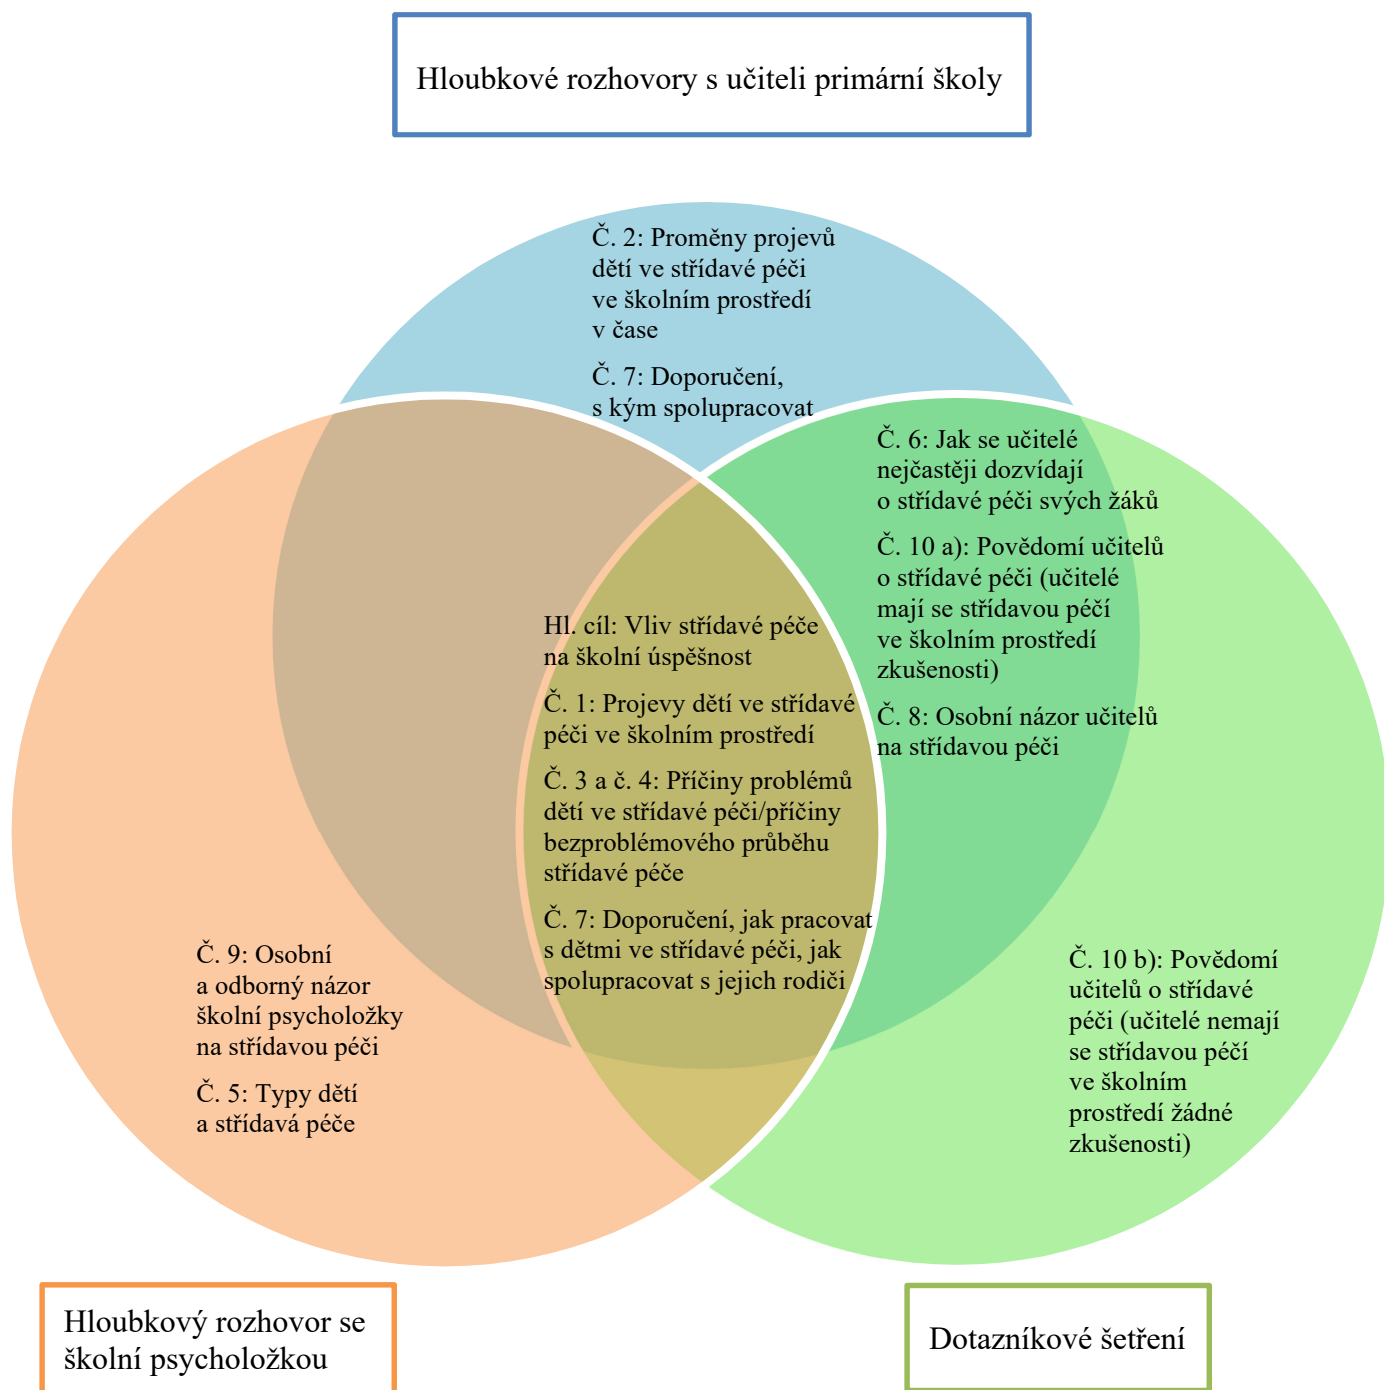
Hloubkové rozhovory s učiteli primární školy

Č. 2: Proměny projevů dětí ve střídavé péči ve školním prostředí v čase

Č. 7: Doporučení, s kým spolupracovat

Č. 6: Jak se učitelé nejčastěji dozvídají o střídavé péči svých žáků

Č. 10 a): Povědomí učitelů o střídavé péči (učitelé mají se střídavou péčí ve školním prostředí zkušenosti)

Č. 8: Osobní názor učitelů na střídavou péči

Hl. cíl: Vliv střídavé péče na školní úspěšnost

Č. 1: Projevy dětí ve střídavé péči ve školním prostředí

Č. 3 a č. 4: Příčiny problémů dětí ve střídavé péči/příčiny bezproblémového průběhu střídavé péče

Č. 7: Doporučení, jak pracovat s dětmi ve střídavé péči, jak spolupracovat s jejich rodiči

Č. 9: Osobní a odborný názor školní psycholožky na střídavou péči

Č. 5: Typy dětí a střídavá péče

Č. 10 b): Povědomí učitelů o střídavé péči (učitelé nemají se střídavou péčí ve školním prostředí žádné zkušenosti)

Hloubkový rozhovor se školní psycholožkou

Dotazníkové šetření